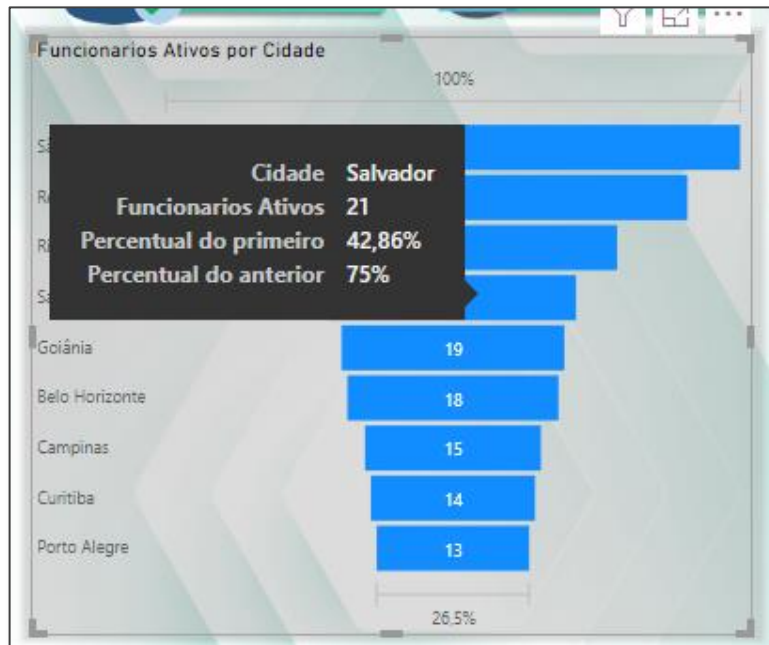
Funcionarios Ativos por Cidade

100%

Sã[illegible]
R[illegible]
R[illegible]
Sa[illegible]

Cidade Salvador
Funcionarios Ativos 21
Percentual do primeiro 42,86%
Percentual do anterior 75%

Goiânia 19
Belo Horizonte 18
Campinas 15
Curitiba 14
Porto Alegre 13

26,5%